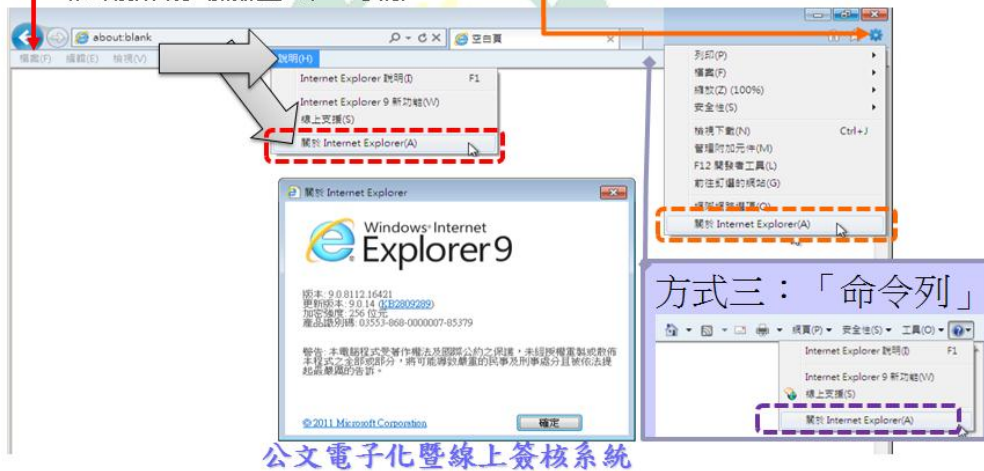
about:blank

空白頁

檔案(F) 編輯(E) 檢視(V)

說明(H)

Internet Explorer 說明(I) F1

Internet Explorer 9 新功能(W)

線上支援(S)

關於 Internet Explorer(A)

列印(P)

檔案(F)

縮放(Z) (100%)

安全性(S)

檢視下載(N) Ctrl+J

管理附加元件(M)

F12 開發者工具(L)

前往釘選的網站(G)

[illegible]

關於 Internet Explorer(A)

關於 Internet Explorer

Windows Internet Explorer 9

版本: 9.0.8112.16421
更新版本: 9.0.14 (KB2809289)
加密強度: 256 位元
產品識別碼: 00553-868-0000007-85379

警告: 本電腦程式受著作權法及國際公約之保護，未經授權重製或散佈本程式之全部或部分，將可能導致嚴重的民事及刑事處分且被依法提起最嚴厲的告訴。

© 2011 Microsoft Corporation

確定

方式三：「命令列」

網頁(P) ▾ 安全性(S) ▾ 工具(O) ▾

Internet Explorer 說明(I) F1

Internet Explorer 9 新功能(W)

線上支援(S)

關於 Internet Explorer(A)

公文電子化暨線上簽核系統